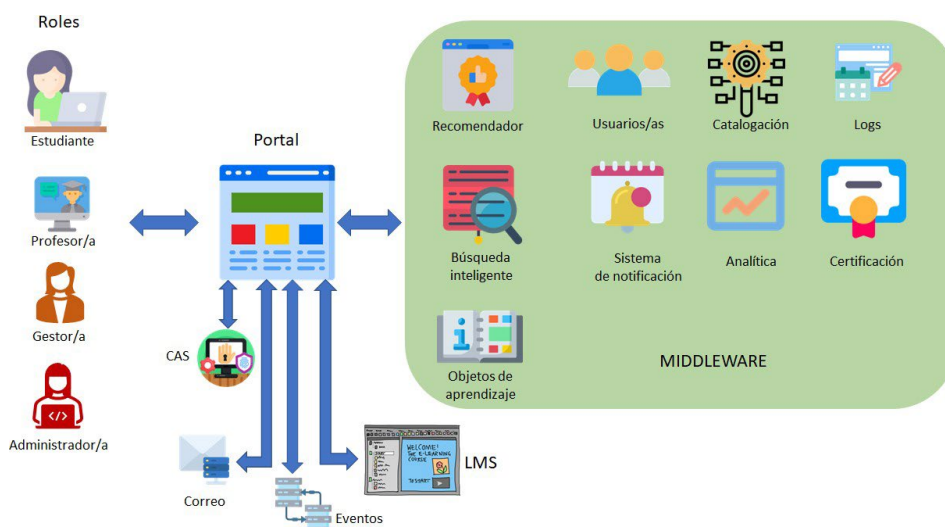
Roles

Estudiante

Profesor/a

Gestor/a

Administrador/a

Portal

CAS

Correo

Eventos

WELCOME!
THE E-LEARNING COURSE

LMS

Recomendador

Usuarios/as

Catalogación

Logs

Búsqueda inteligente

Sistema de notificación

Analítica

Certificación

Objetos de aprendizaje

MIDDLEWARE